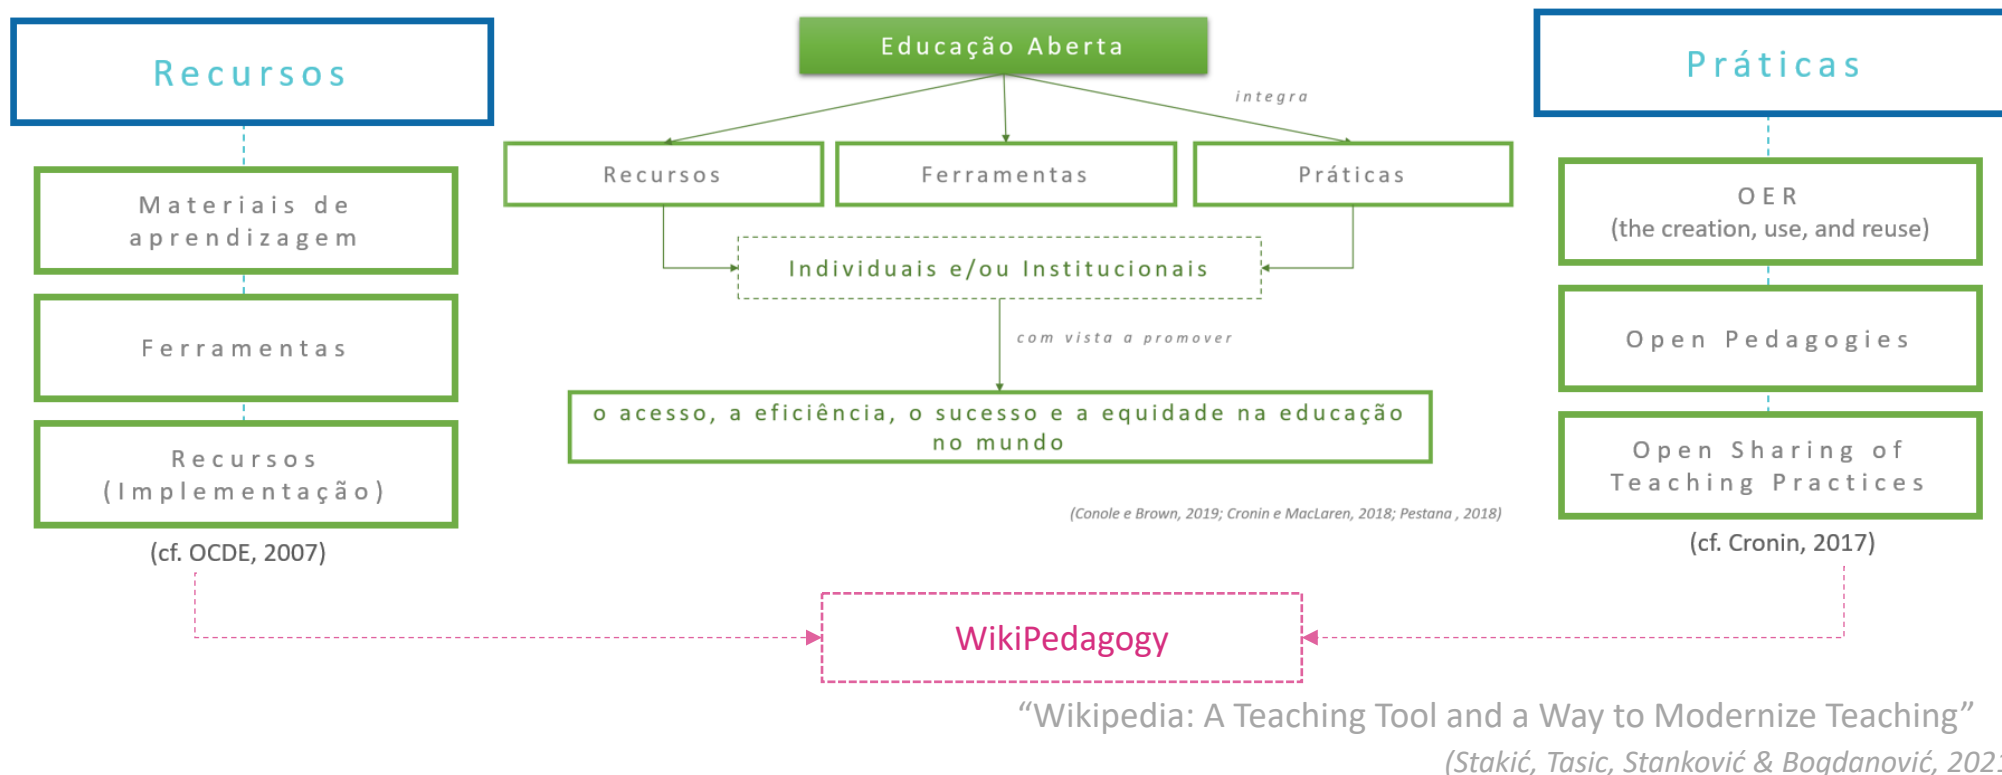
Recursos

Materiais de aprendizagem

Ferramentas

Recursos (Implementação)

(cf. OCDE, 2007)

Educação Aberta

integra

Recursos

Ferramentas

Práticas

Individuais e/ou Institucionais

com vista a promover

o acesso, a eficiência, o sucesso e a equidade na educação no mundo

(Conole e Brown, 2019; Cronin e MacLaren, 2018; Pestana , 2018)

Práticas

OER
(the creation, use, and reuse)

Open Pedagogies

Open Sharing of Teaching Practices

(cf. Cronin, 2017)

WikiPedagogy

“Wikipedia: A Teaching Tool and a Way to Modernize Teaching”

(Stakić, Tasic, Stanković & Bogdanović, 202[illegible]